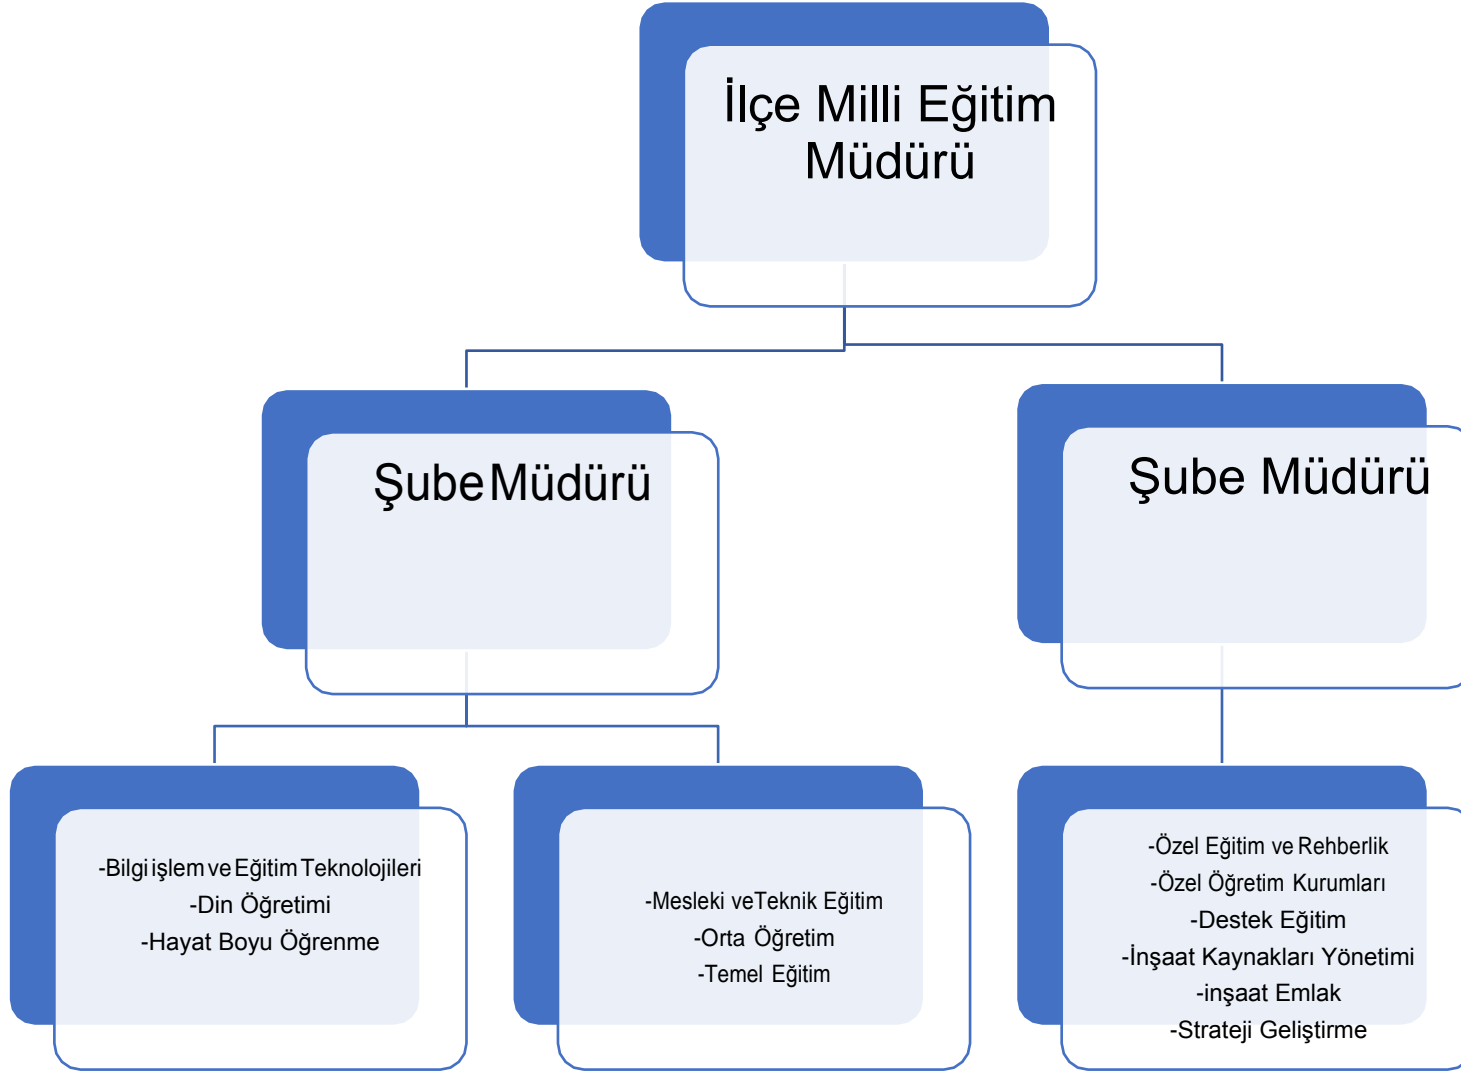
İlçe Milli Eğitim Müdürü

Şube Müdürü

Şube Müdürü

-Bilgi işlem ve Eğitim Teknolojileri
-Din Öğretimi
-Hayat Boyu Öğrenme

-Mesleki ve Teknik Eğitim
-Orta Öğretim
-Temel Eğitim

-Özel Eğitim ve Rehberlik
-Özel Öğretim Kurumları
-Destek Eğitim
-İnşaat Kaynakları Yönetimi
-inşaat Emlak
-Strateji Geliştirme